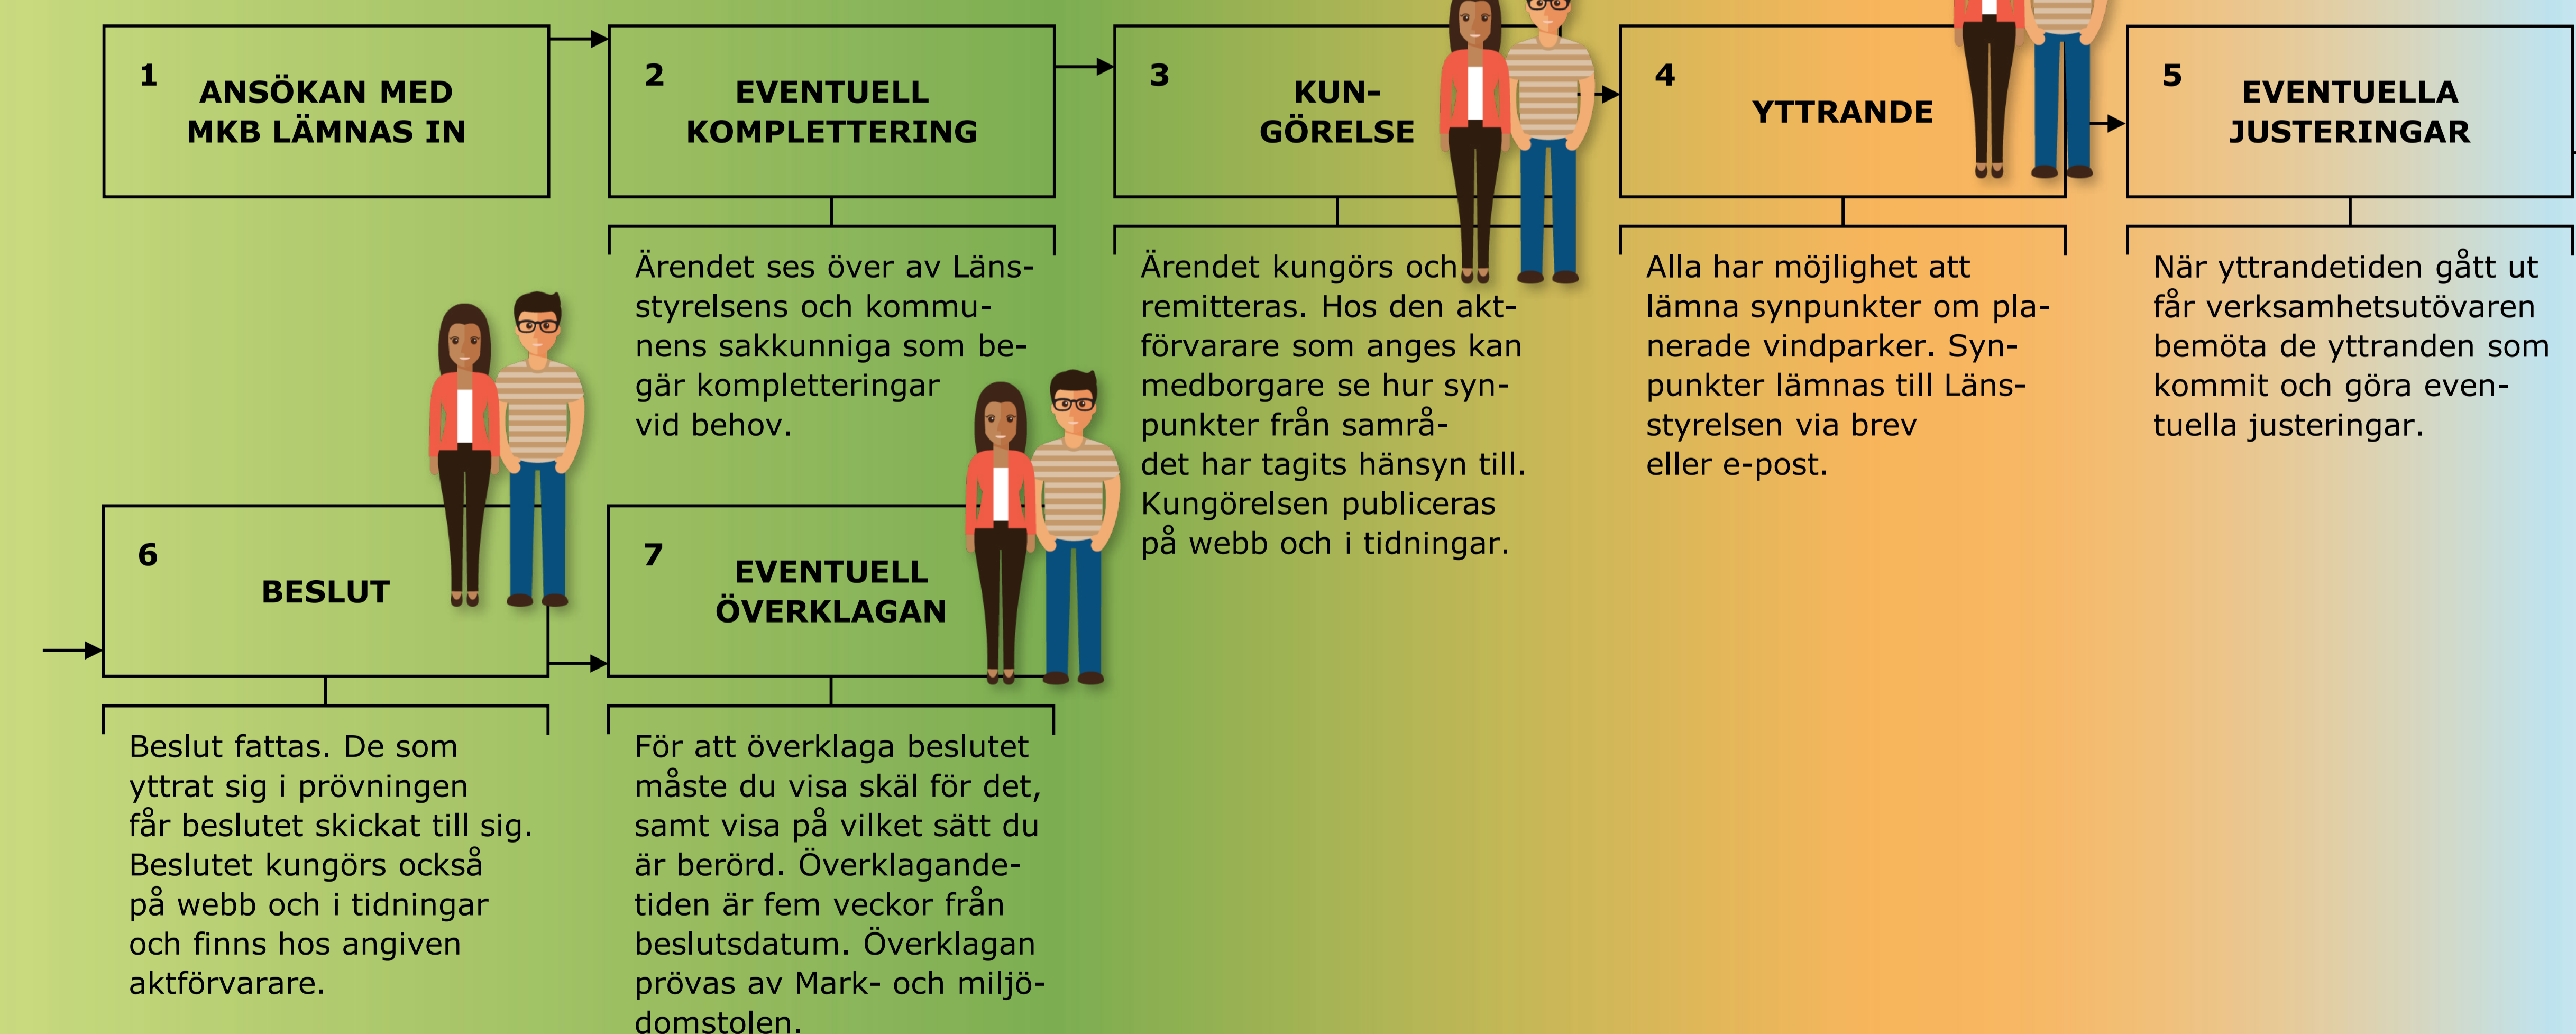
1 ANSÖKAN MED MKB LÄMNAS IN

2 EVENTUELL KOMPLETTERING

Ärendet ses över av Länsstyrelsens och kommunens sakkunniga som begär kompletteringar vid behov.

3 KUNGÖRELSE

Ärendet kungörs och remitteras. Hos den aktförvarare som anges kan medborgare se hur synpunkter från samrådet har tagits hänsyn till. Kungörelsen publiceras på webb och i tidningar.

4 YTTRANDE

Alla har möjlighet att lämna synpunkter om planerade vindparker. Synpunkter lämnas till Länsstyrelsen via brev eller e-post.

5 EVENTUELLA JUSTERINGAR

När yttrandetiden gått ut får verksamhetsutövaren bemöta de yttranden som kommit och göra eventuella justeringar.

6 BESLUT

Beslut fattas. De som yttrat sig i prövningen får beslutet skickat till sig. Beslutet kungörs också på webb och i tidningar och finns hos angiven aktförvarare.

7 EVENTUELL ÖVERKLAGAN

För att överklaga beslutet måste du visa skäl för det, samt visa på vilket sätt du är berörd. Överklagandetiden är fem veckor från beslutsdatum. Överklagan prövas av Mark- och miljödomstolen.